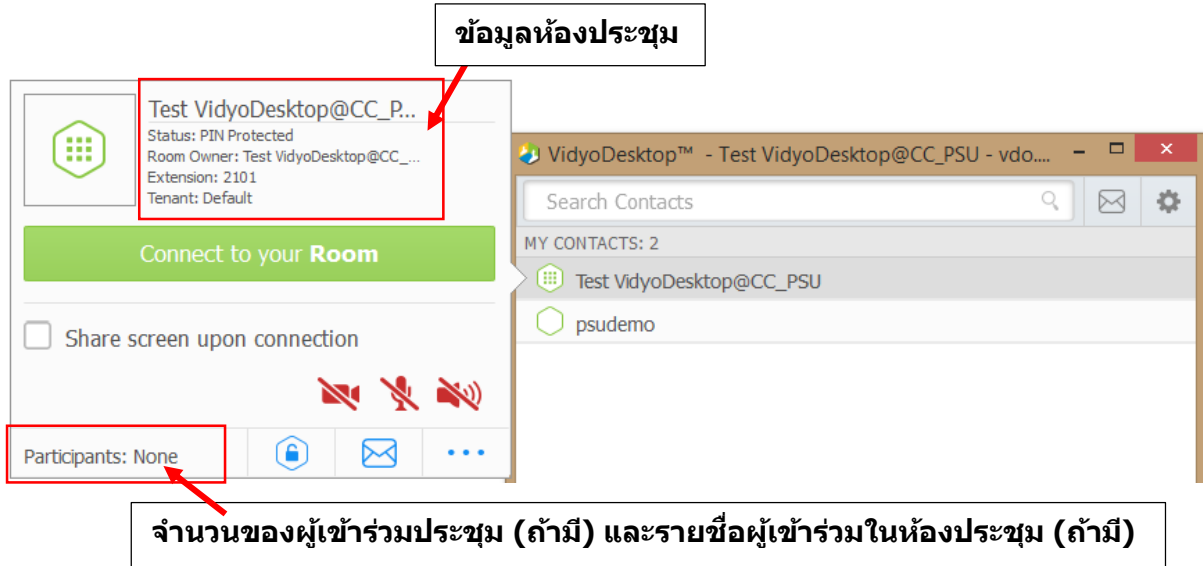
ข้อมูลห้องประชุม

Test VidyoDesktop@CC_P...
Status: PIN Protected
Room Owner: Test VidyoDesktop@CC_...
Extension: 2101
Tenant: Default

Connect to your **Room**

Share screen upon connection

Participants: None

VidyoDesktop™ - Test VidyoDesktop@CC_PSU - vdo...

Search Contacts

MY CONTACTS: 2

Test VidyoDesktop@CC_PSU

psudemo

จำนวนของผู้เข้าร่วมประชุม (ถ้ามี) และรายชื่อผู้เข้าร่วมในห้องประชุม (ถ้ามี)